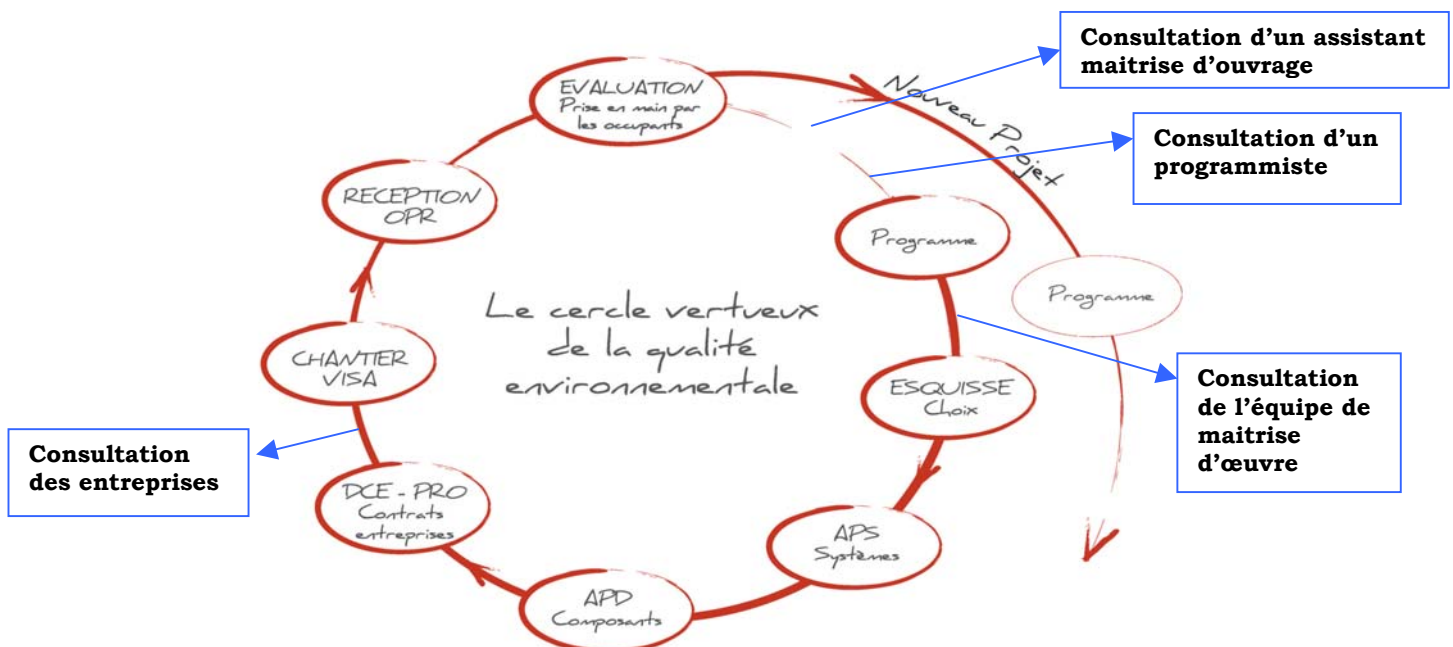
Consultation d'un assistant maitrise d'ouvrage

Consultation d'un programmiste

EVALUATION
Prise en main par les occupants

Nouveau Projet

RECEPTION
OPR

Programme

Programme

Le cercle vertueux de la qualité environnementale

CHANTIER
VISA

ESQUISSE
Choix

Consultation de l'équipe de maitrise d'œuvre

Consultation des entreprises

DCE - PRO
Contrats entreprises

APS
Systèmes

APD
Composants